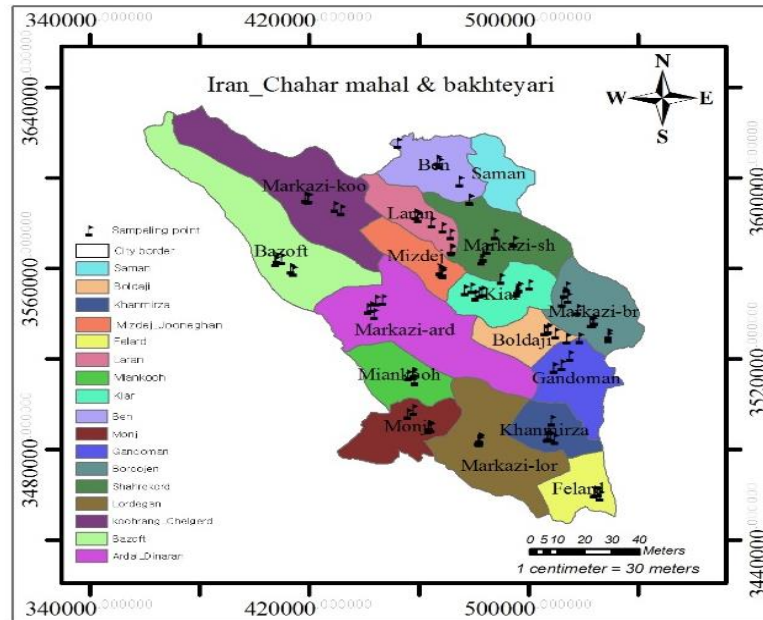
340000 420000 500000

Iran_Chahar mahal & bakhteyari

N
W E
S

3640000
3600000
3560000
3520000
3480000
3440000

3640000
3600000
3560000
3520000
3480000
3440000

Ben
Saman
Markazi-koo
Laran
Bazoft
Mizdej
Markazi-sh
Kiar
Markazi-br
Markazi-ard
Boldaji
Miankooh
Gandoman
Monj
Khanmirza
Markazi-lor
Felard

Sampeling point
City border
Saman
Boldaji
Khanmirza
Mizdej_Jooneghan
Felard
Laran
Miankooh
Kiar
Ben
Monj
Gandoman
Borojen
Shahrekord
Lordegan
Koohrang_Chelgerd
Bazoft
Ardal_Dinaran

0 5 10 20 30 40
Meters
1 centimeter = 30 meters

340000 420000 500000